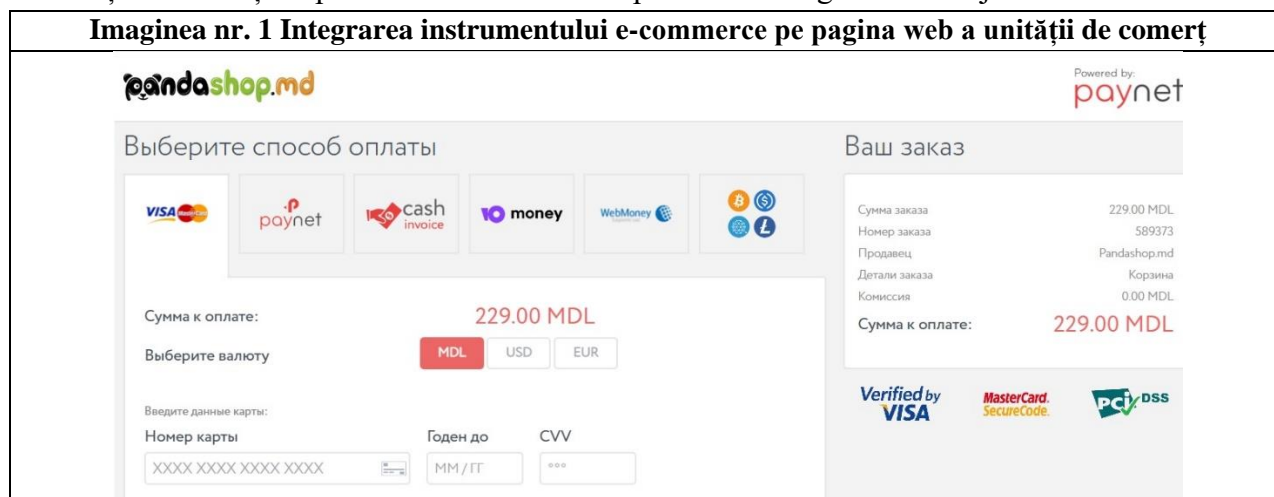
Imaginea nr. 1 Integrarea instrumentului e-commerce pe pagina web a unității de comerț

pandashop.md

Powered by:
paynet

Выберите способ оплаты

VISA MasterCard

paynet

cash invoice

money

WebMoney

Сумма к оплате: 229.00 MDL

Выберите валюту MDL USD EUR

Введите данные карты:

Номер карты Годен до CVV

XXXX XXXX XXXX XXXX MM / ГГ

Ваш заказ

| | |
|---|---|
| Сумма заказа | 229.00 MDL |
| Номер заказа | 589373 |
| Продавец | Pandashop.md |
| Детали заказа | Корзина |
| Комиссия | 0.00 MDL |
| Сумма к оплате: | 229.00 MDL |

Verified by VISA

MasterCard. SecureCode.

PCI DSS